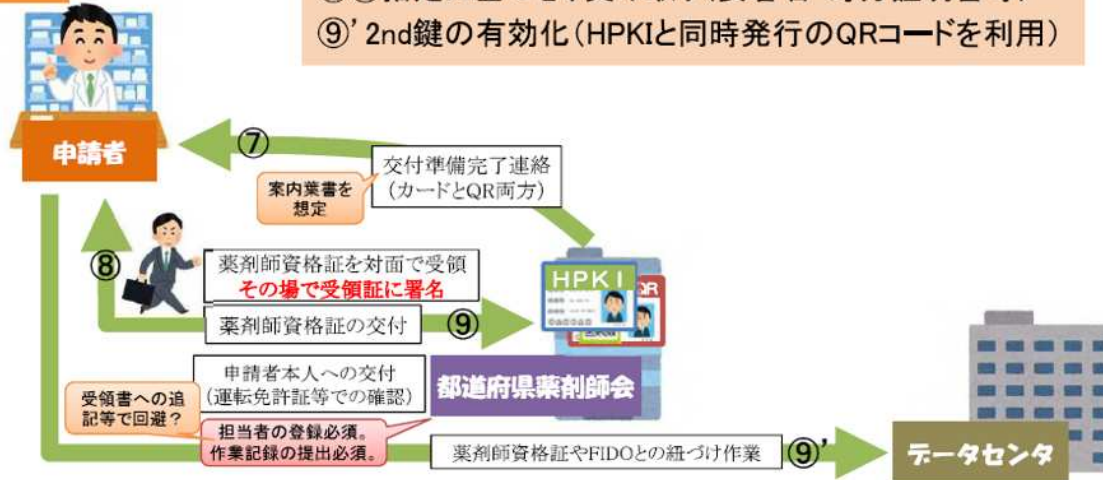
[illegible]
⑨' 2nd鍵の有効化（HPKIと同時発行のQRコードを利用）

申請者

⑦

交付準備完了連絡
（カードとQR両方）

案内葉書を想定

⑧

薬剤師資格証を対面で受領
その場で受領証に署名

薬剤師資格証の交付

⑨

HPKI

QR

申請者本人への交付
（運転免許証等での確認）

都道府県薬剤師会

受領書への追記等で回避？

担当者の登録必須。
作業記録の提出必須。

薬剤師資格証やFIDOとの紐づけ作業

⑨'

データセンタ